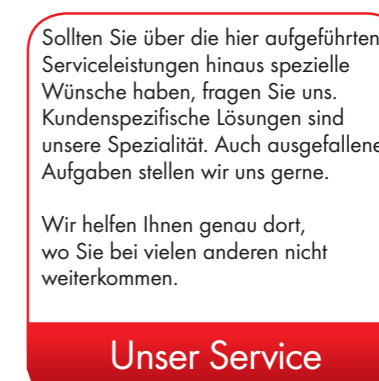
Sollten Sie über die hier aufgeführten Serviceleistungen hinaus spezielle Wünsche haben, fragen Sie uns. Kundenspezifische Lösungen sind unsere Spezialität. Auch ausgefallene Aufgaben stellen wir uns gerne.

Wir helfen Ihnen genau dort, wo Sie bei vielen anderen nicht weiterkommen.

Unser Service